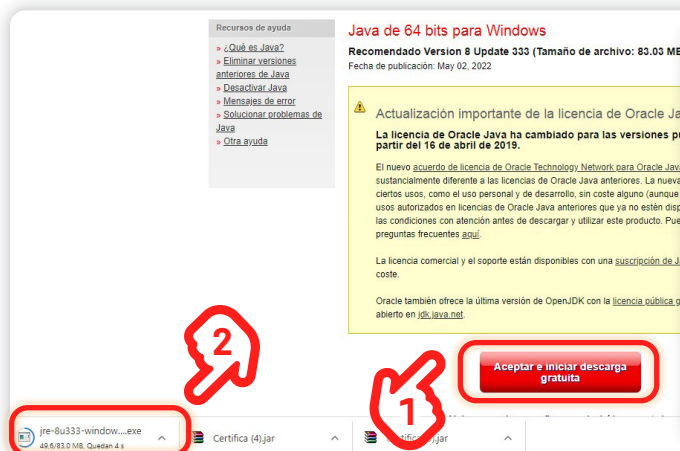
Recursos de ayuda

» ¿Qué es Java?
» Eliminar versiones anteriores de Java
» Desactivar Java
» Mensajes de error
» Solucionar problemas de Java
» Otra ayuda

Java de 64 bits para Windows

Recomendado Version 8 Update 333 (Tamaño de archivo: 83.03 M

Fecha de publicación: May 02, 2022

Actualización importante de la licencia de Oracle Ja

La licencia de Oracle Java ha cambiado para las versiones p partir del 16 de abril de 2019.

El nuevo acuerdo de licencia de Oracle Technology Network para Oracle Java sustancialmente diferente a las licencias de Oracle Java anteriores. La nueva ciertos usos, como el uso personal y de desarrollo, sin coste alguno (aunque usos autorizados en licencias de Oracle Java anteriores que ya no estén disp las condiciones con atención antes de descargar y utilizar este producto. Pue preguntas frecuentes aquí.

La licencia comercial y el soporte están disponibles con una suscripción de J coste.

Oracle también ofrece la última versión de OpenJDK con la licencia pública g abierto en jdk.java.net.

Aceptar e iniciar descarga gratuita

2

1

jre-8u333-window....exe
49,6/83,0 MB, Quedan 4 s

Certifica (4).jar

Certifica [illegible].jar